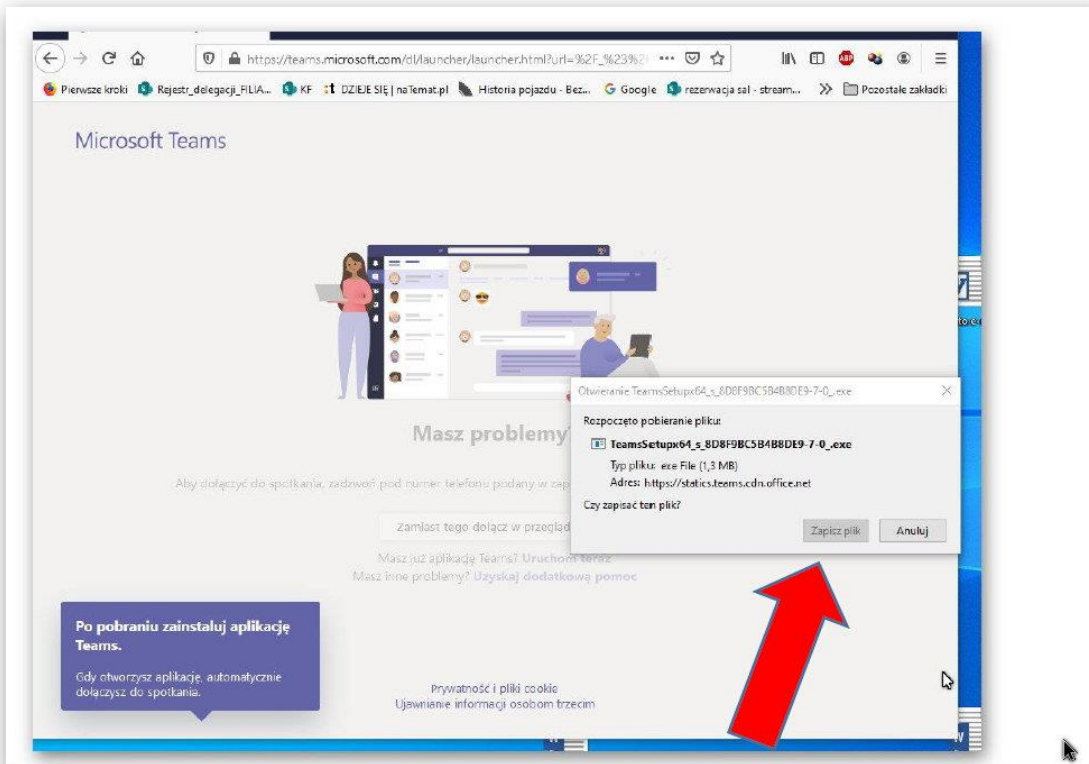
https://teams.microsoft.com/dl/launcher/launcher.html?url=%2F_%23%2

Pierwsze kroki Rejestr_delegacji_FILIA... KF DZIEJE SIĘ | naTemat.pl Historia pojazdu - Bez... Google rezerwacja sal - stream... Pozostałe zakładki

Microsoft Teams

Masz problemy?

Aby dołączyć do spotkania, zadzwoń pod numer telefonu podany w zap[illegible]

Zamiast tego dołącz w przegląd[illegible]

Masz już aplikację Teams? Uruchom teraz

Masz inne problemy? Uzyskaj dodatkową pomoc

Otwieranie TeamsSetupx64_s_8D8F9BC5B4B8DE9-7-0_.exe

Rozpoczęto pobieranie pliku:

TeamsSetupx64_s_8D8F9BC5B4B8DE9-7-0_.exe

Typ pliku: exe File (1,3 MB)

Adres: https://statics.teams.cdn.office.net

Czy zapisać ten plik?

Zapisz plik Anuluj

Po pobraniu zainstaluj aplikację Teams.

Gdy otworzysz aplikację, automatycznie dołączysz do spotkania.

Prywatność i pliki cookie

Ujawnianie informacji osobom trzecim